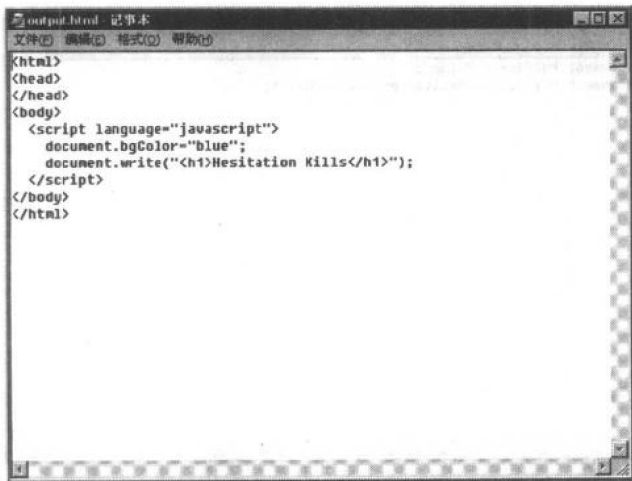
output.html - 记事本

文件(F) 编辑(E) 格式(O) 帮助(H)

<html>
<head>
</head>
<body>
  <script language="javascript">
    document.bgColor="blue";
    document.write("<h1>Hesitation Kills</h1>");
  </script>
</body>
</html>